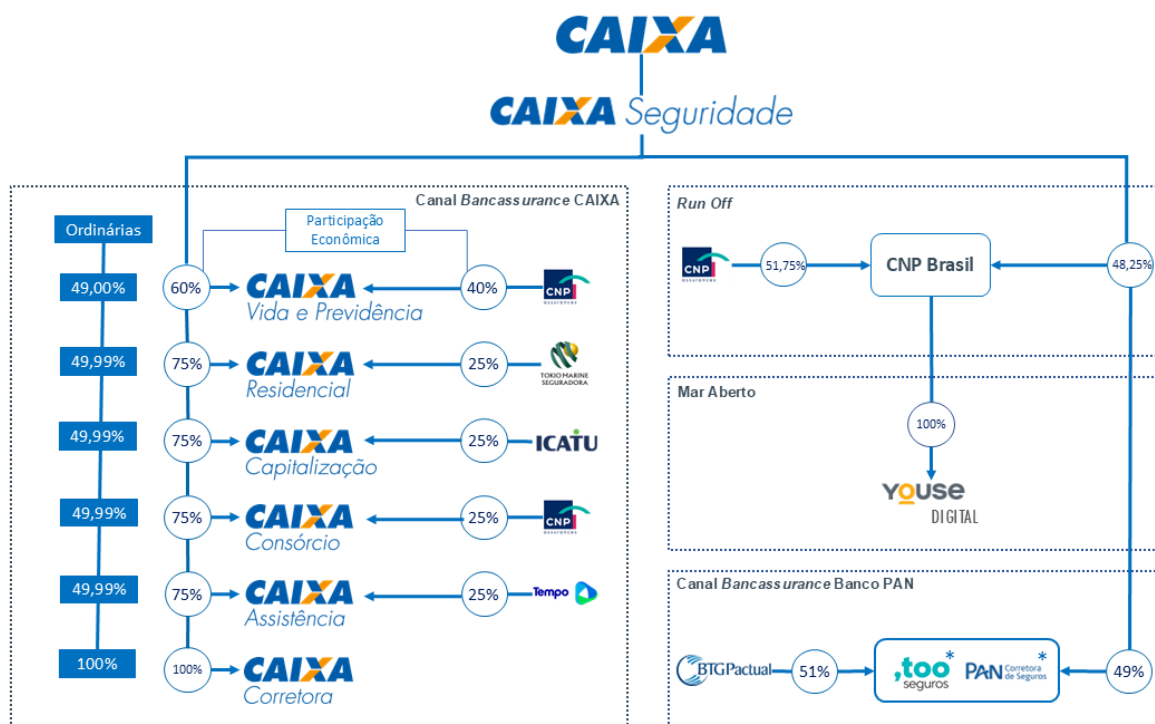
CAIXA

CAIXA Seguridade

Canal Bancassurance CAIXA

Ordinárias

Participação Econômica

49,00%

60%

CAIXA Vida e Previdência

40%

CNP assurances

49,99%

75%

CAIXA Residencial

25%

TOKIO MARINE SEGURADORA

49,99%

75%

CAIXA Capitalização

25%

ICATU

49,99%

75%

CAIXA Consórcio

25%

CNP assurances

49,99%

75%

CAIXA Assistência

25%

Tempo

100%

100%

CAIXA Corretora

Run Off

CNP assurances

51,75%

CNP Brasil

48,25%

Mar Aberto

100%

YOUSE DIGITAL

Canal Bancassurance Banco PAN

BTG Pactual

51%

,too seguros *

PAN Corretora de Seguros *

49%